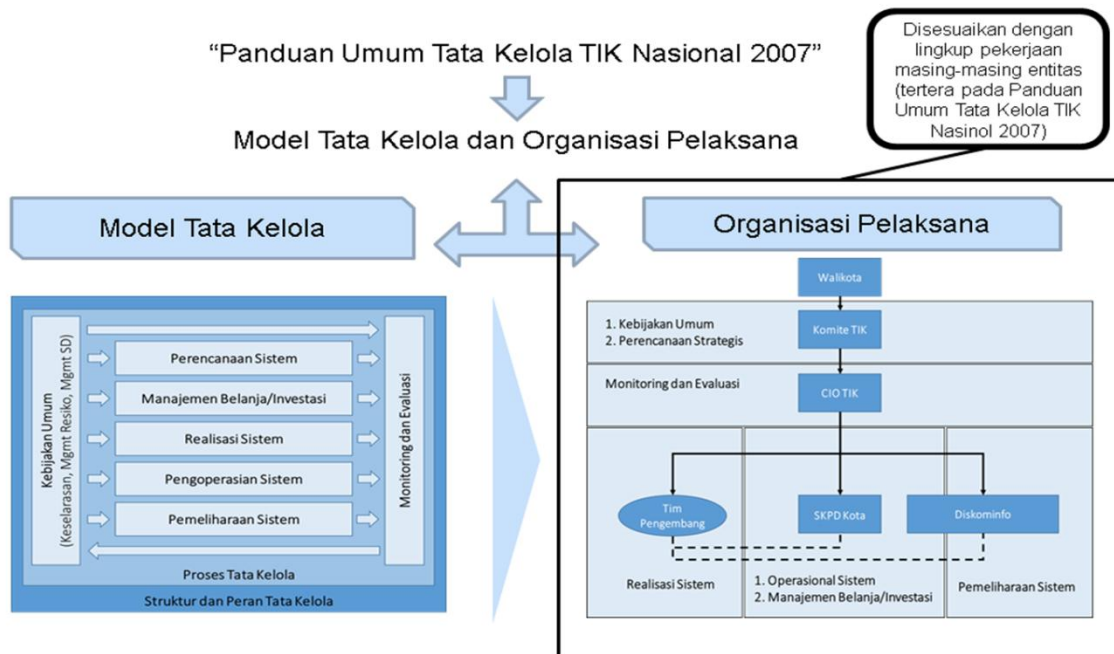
Disesuaikan dengan lingkup pekerjaan masing-masing entitas (tertera pada Panduan Umum Tata Kelola TIK Nasinol 2007)

"Panduan Umum Tata Kelola TIK Nasional 2007"

Model Tata Kelola dan Organisasi Pelaksana

Model Tata Kelola

Kebijakan Umum (Keselarasan, Mgmt Resiko, Mgmt SD)

Perencanaan Sistem

Manajemen Belanja/Investasi

Realisasi Sistem

Pengoperasian Sistem

Pemeliharaan Sistem

Monitoring dan Evaluasi

Proses Tata Kelola

Struktur dan Peran Tata Kelola

Organisasi Pelaksana

Walikota

1. Kebijakan Umum
2. Perencanaan Strategis

Komite TIK

Monitoring dan Evaluasi

CIO TIK

Tim Pengembang

SKPD Kota

Diskominfo

Realisasi Sistem

1. Operasional Sistem
2. Manajemen Belanja/Investasi

Pemeliharaan Sistem